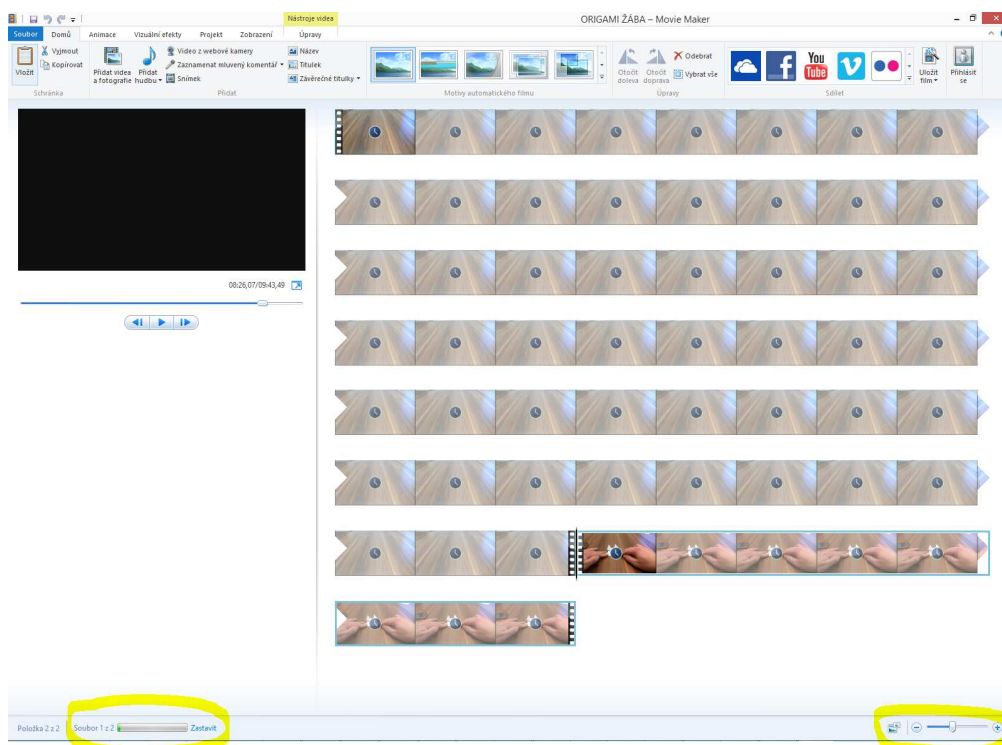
Nástroje videa
ORIGAMI ŽÁBA – Movie Maker
Soubor
Domů
Animace
Vizuální efekty
Projekt
Zobrazení
Úpravy
Vložit
Vyjmout
Kopírovat
Schránka
Přidat videa a fotografie
Přidat hudbu
Video z webové kamery
Zaznamenat mluvený komentář
Snímek
Název
Titulek
Závěrečné titulky
Přidat
Motivy automatického filmu
Otočit doleva
Otočit doprava
Odebrat
Vybrat vše
Úpravy
Sdílet
Uložit film
Přihlásit se
08:26,07/09:43,49
Položka 2 z 2
Soubor 1 z 2
Zastavit